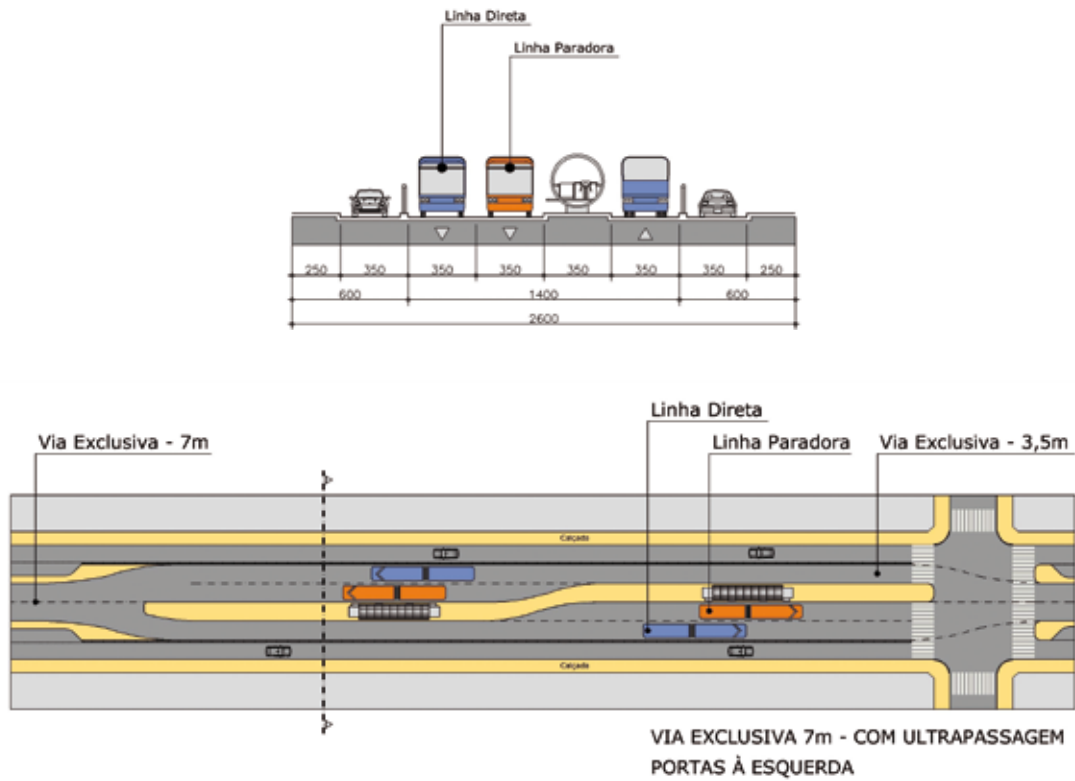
Linha Direta

Linha Paradora

250 350 350 350 350 350 350 250

600 1400 600

2600

Linha Direta

Via Exclusiva - 7m

Linha Paradora

Via Exclusiva - 3,5m

Calçada

Calçada

VIA EXCLUSIVA 7m - COM ULTRAPASSAGEM
PORTAS À ESQUERDA